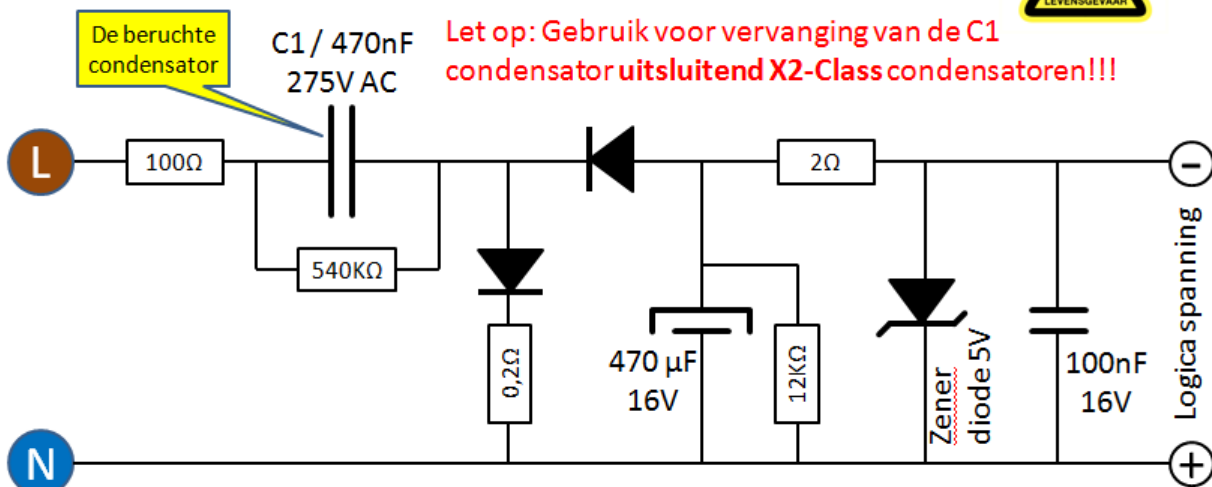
LEVENSGEVAAR

De beruchte condensator

C1 / 470nF
275V AC

Let op: Gebruik voor vervanging van de C1 condensator **uitsluitend X2-Class** condensatoren!!!

L

100Ω

540KΩ

0,2Ω

2Ω

470 µF
16V

12KΩ

Zener
diode 5V

100nF
16V

Logica spanning

−

N

+